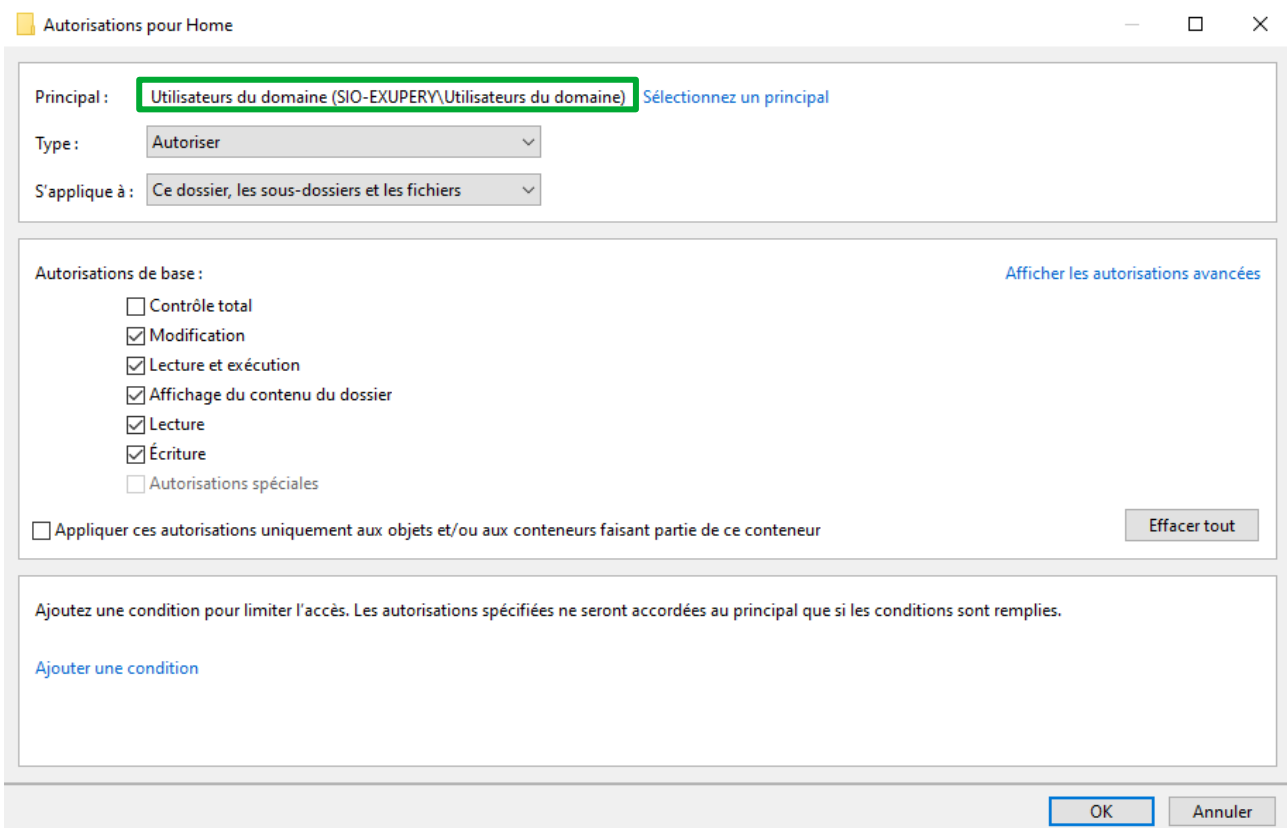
Autorisations pour Home

Principal : Utilisateurs du domaine (SIO-EXUPERY\Utilisateurs du domaine) Sélectionnez un principal

Type : Autoriser

S'applique à : Ce dossier, les sous-dossiers et les fichiers

Autorisations de base :

Afficher les autorisations avancées

Contrôle total
Modification
Lecture et exécution
Affichage du contenu du dossier
Lecture
Écriture
Autorisations spéciales

Appliquer ces autorisations uniquement aux objets et/ou aux conteneurs faisant partie de ce conteneur

Effacer tout

Ajoutez une condition pour limiter l'accès. Les autorisations spécifiées ne seront accordées au principal que si les conditions sont remplies.

Ajouter une condition

OK

Annuler